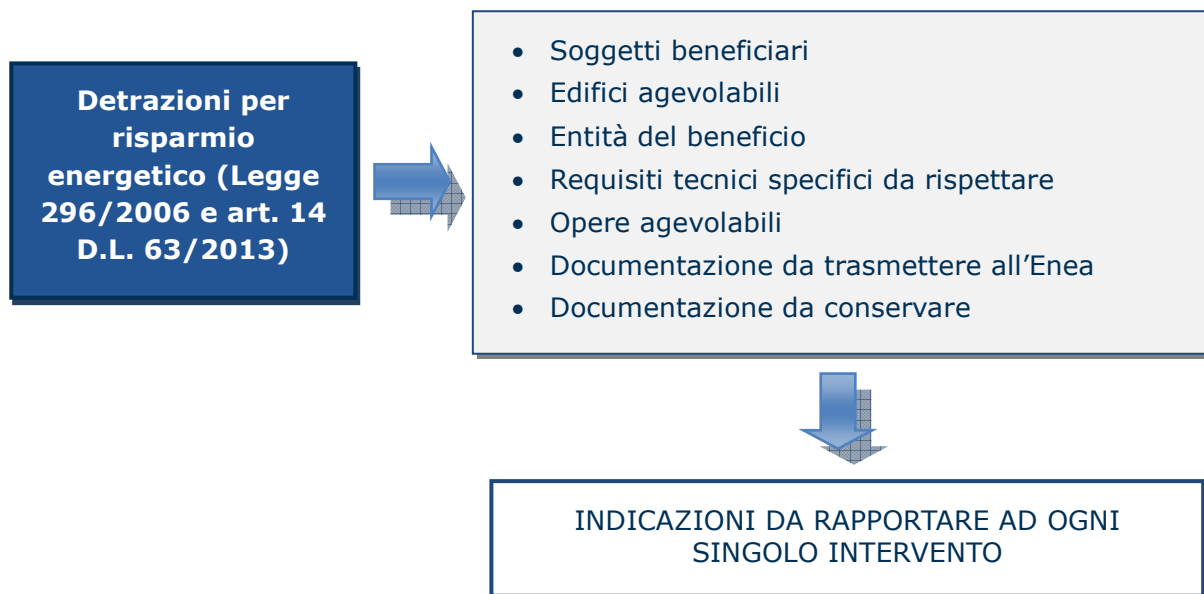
Detrazioni per risparmio energetico (Legge 296/2006 e art. 14 D.L. 63/2013)

- Soggetti beneficiari
- Edifici agevolabili
- Entità del beneficio
- Requisiti tecnici specifici da rispettare
- Opere agevolabili
- Documentazione da trasmettere all’Enea
- Documentazione da conservare

INDICAZIONI DA RAPPORTARE AD OGNI SINGOLO INTERVENTO